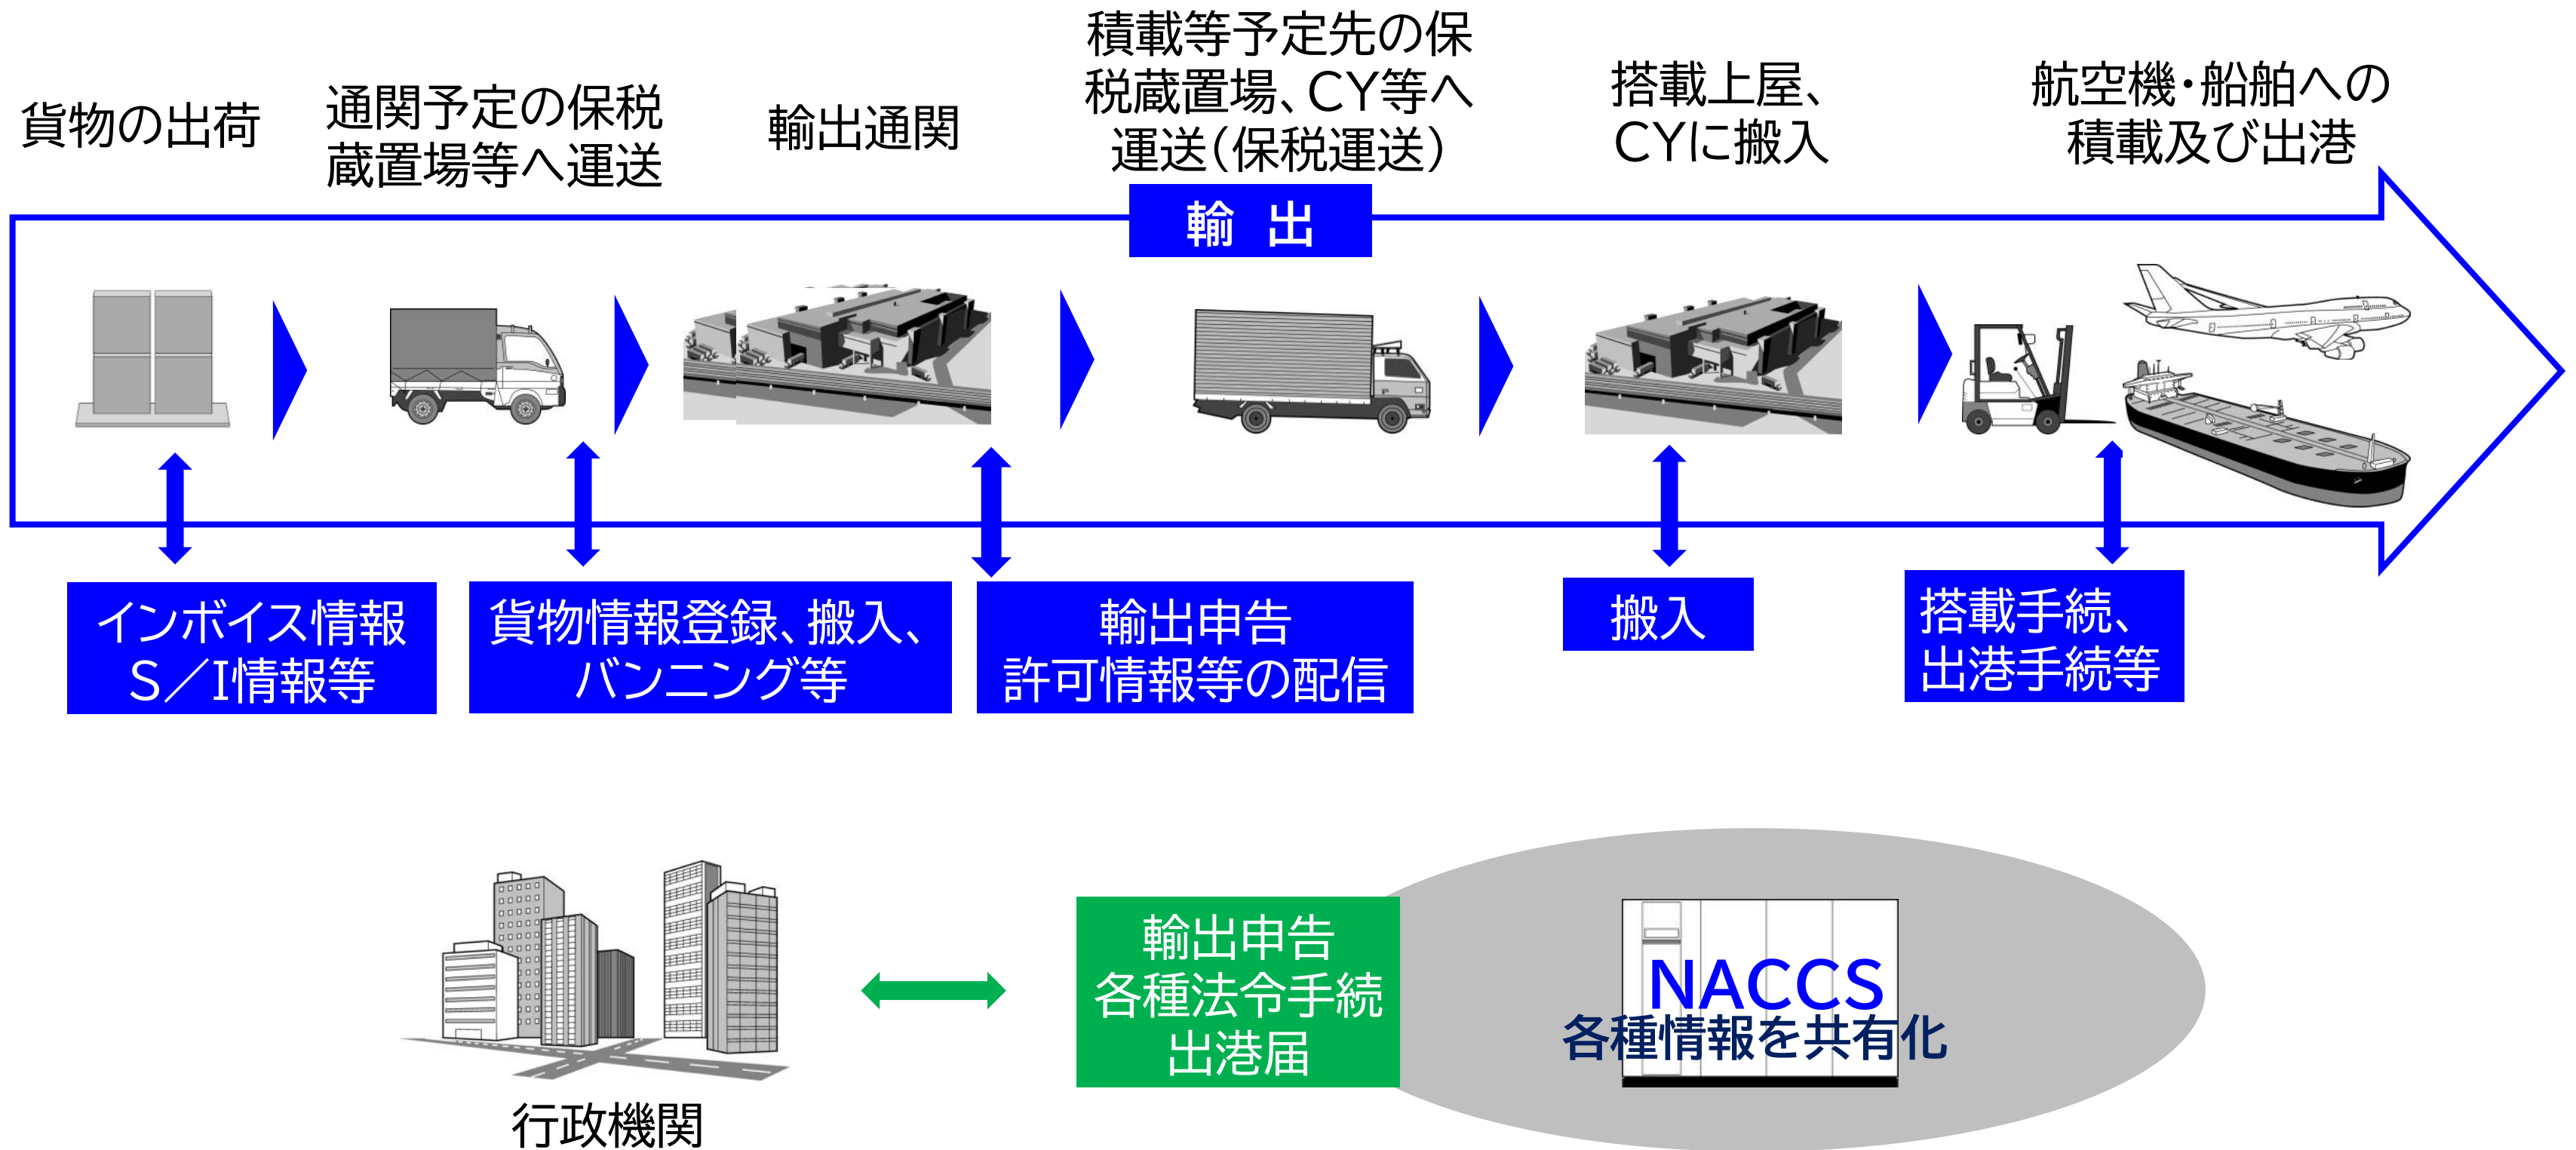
貨物の出荷

通関予定の保税蔵置場等へ運送

輸出通関

積載等予定先の保税蔵置場、CY等へ運送(保税運送)

搭載上屋、CYに搬入

航空機・船舶への積載及び出港

輸 出

インボイス情報 S/I情報等

貨物情報登録、搬入、バンニング等

輸出申告 許可情報等の配信

搬入

搭載手続、出港手続等

行政機関

輸出申告 各種法令手続 出港届

NACCS
各種情報を共有化